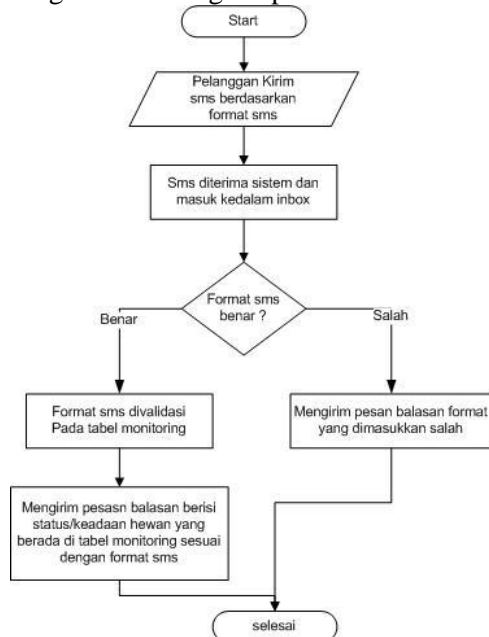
Start

Pelanggan Kirim sms berdasarkan format sms

Sms diterima sistem dan masuk kedalam inbox

Format sms benar ?

Benar

Salah

Format sms divalidasi Pada tabel monitoring

Mengirim pesan balasan format yang dimasukkan salah

Mengirim pesasn balasan berisi status/keadaan hewan yang berada di tabel monitoring sesuai dengan format sms

selesai